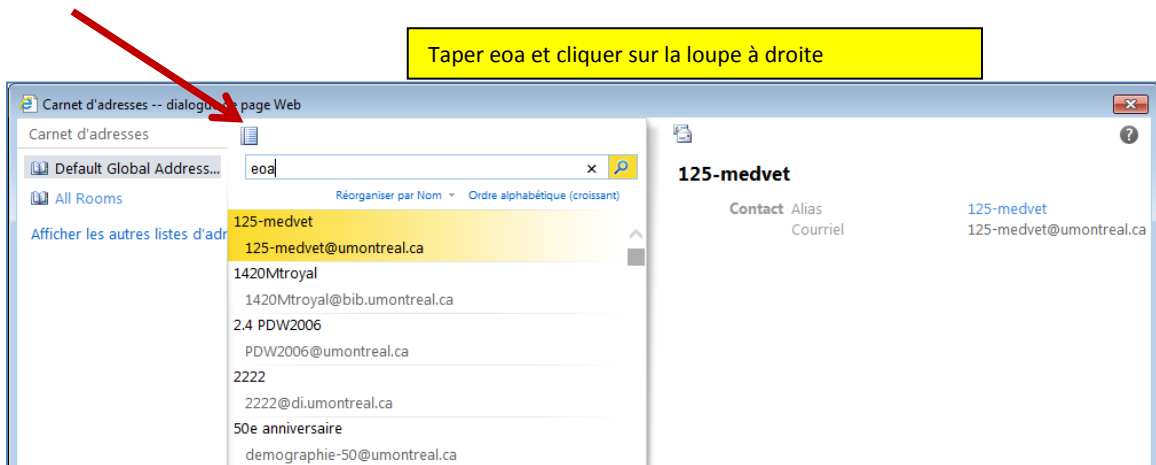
Taper eoa et cliquer sur la loupe à droite

Carnet d'adresses -- dialogu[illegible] page Web

Carnet d'adresses

Default Global Address...

All Rooms

Afficher les autres listes d'adr

eoa

Réorganiser par Nom

Ordre alphabétique (croissant)

125-medvet
125-medvet@umontreal.ca

1420Mtroyal
1420Mtroyal@bib.umontreal.ca

2.4 PDW2006
PDW2006@umontreal.ca

2222
2222@di.umontreal.ca

50e anniversaire
demographie-50@umontreal.ca

125-medvet

Contact Alias 125-medvet
Courriel 125-medvet@umontreal.ca